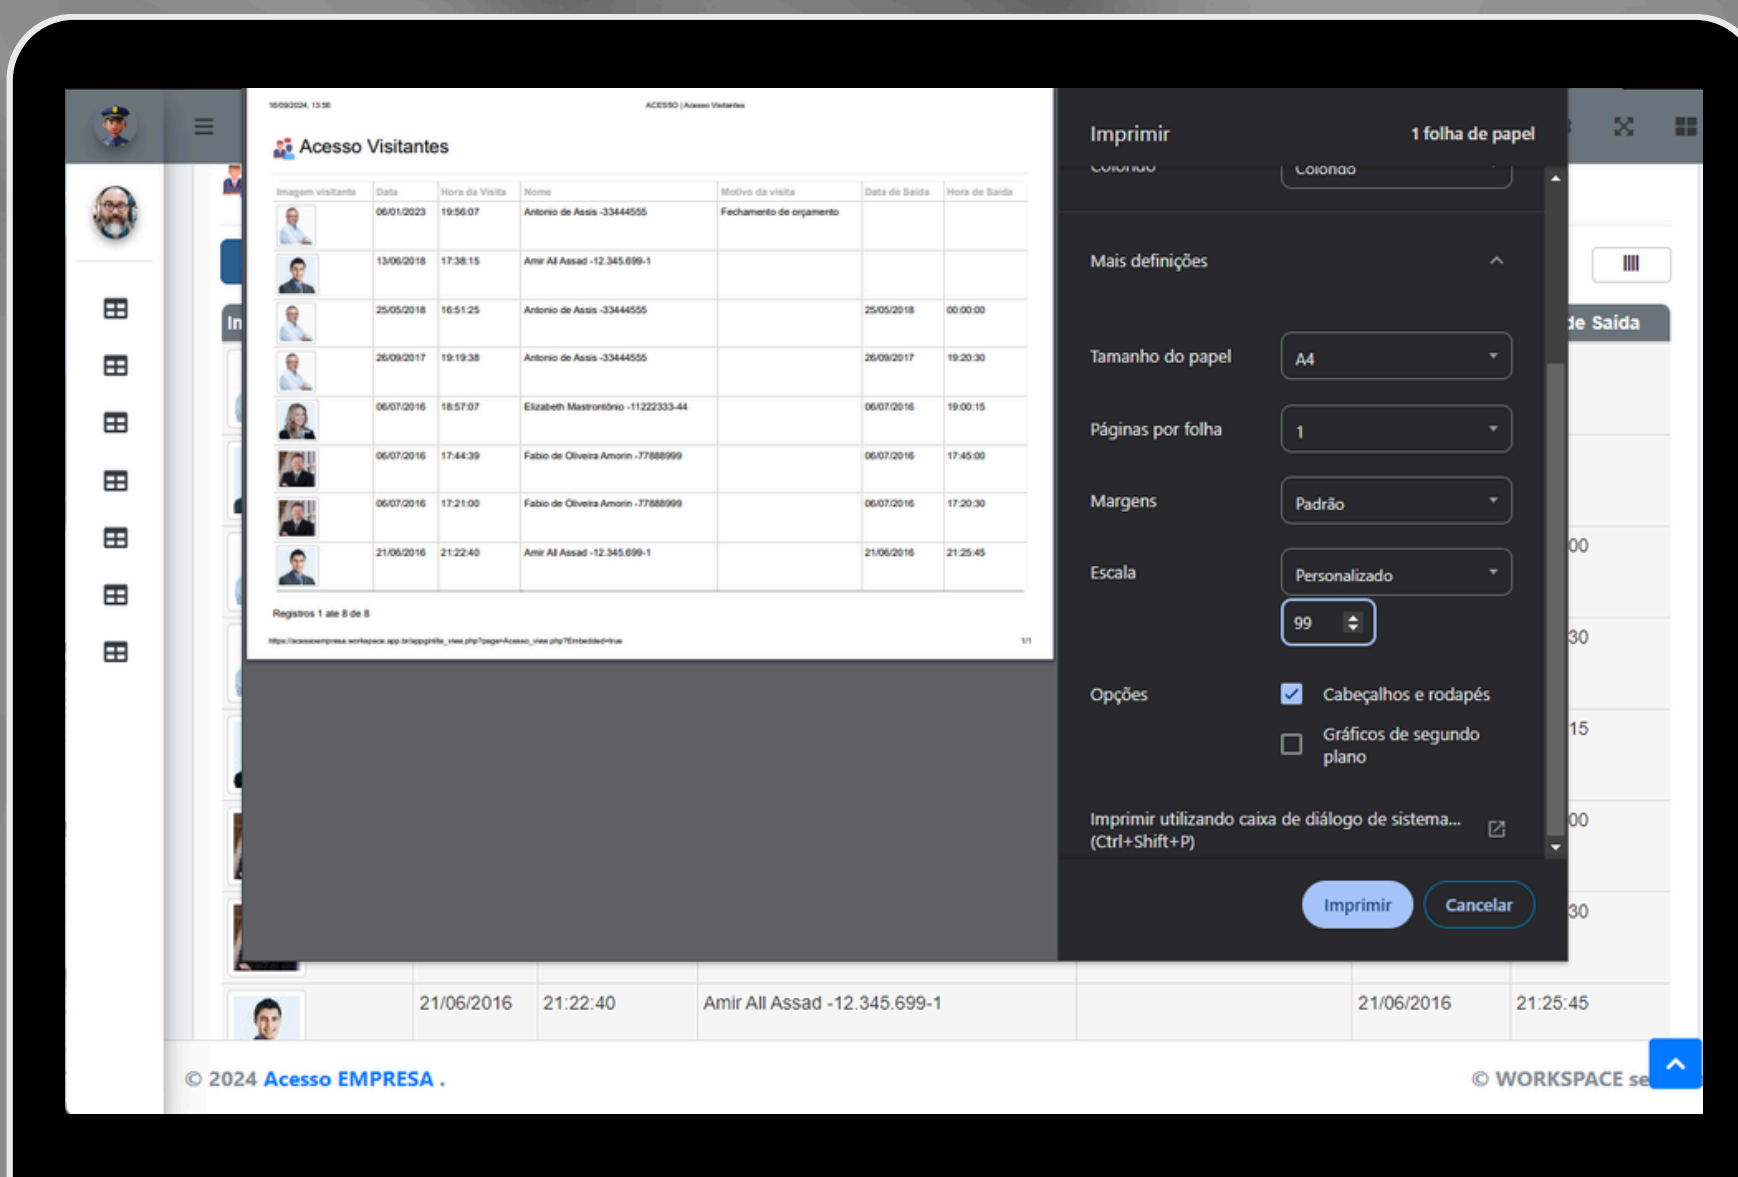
16/09/2024, 13:56

ACESSO | Acesso Visitantes

Acesso Visitantes

| Imagem visitante | Data | Hora da Visita | Nome | Motivo da visita | Data de Saída | Hora de Saída |
|---|---|---|---|---|---|---|
| | 06/01/2023 | 19:56:07 | Antonio de Assis -33444555 | Fechamento de orçamento | | |
| | 13/06/2018 | 17:38:15 | Amir All Assad -12.345.699-1 | | | |
| | 25/05/2018 | 16:51:25 | Antonio de Assis -33444555 | | 25/05/2018 | 00:00:00 |
| | 26/09/2017 | 19:19:38 | Antonio de Assis -33444555 | | 26/09/2017 | 19:20:30 |
| | 06/07/2016 | 18:57:07 | Elizabeth Mastrontônio -11222333-44 | | 06/07/2016 | 19:00:15 |
| | 06/07/2016 | 17:44:39 | Fabio de Oliveira Amorin -77888999 | | 06/07/2016 | 17:45:00 |
| | 06/07/2016 | 17:21:00 | Fabio de Oliveira Amorin -77888999 | | 06/07/2016 | 17:20:30 |
| | 21/06/2016 | 21:22:40 | Amir All Assad -12.345.699-1 | | 21/06/2016 | 21:25:45 |

Registros 1 ate 8 de 8

https://acessoempresa.workspace.app.br/appgrid/e_view.php?page=Acesso_view.php?Embedded=true

1/1

Imprimir

1 folha de papel

Colorido

Colorido

Mais definições

Tamanho do papel

A4

Páginas por folha

1

Margens

Padrão

Escala

Personalizado

99

Opções

Cabeçalhos e rodapés

Gráficos de segundo plano

Imprimir utilizando caixa de diálogo de sistema... (Ctrl+Shift+P)

Imprimir

Cancelar

In

de Saída

00

30

15

00

30

21/06/2016 21:22:40 Amir All Assad -12.345.699-1 21/06/2016 21:25:45

© 2024 Acesso EMPRESA .

© WORKSPACE se